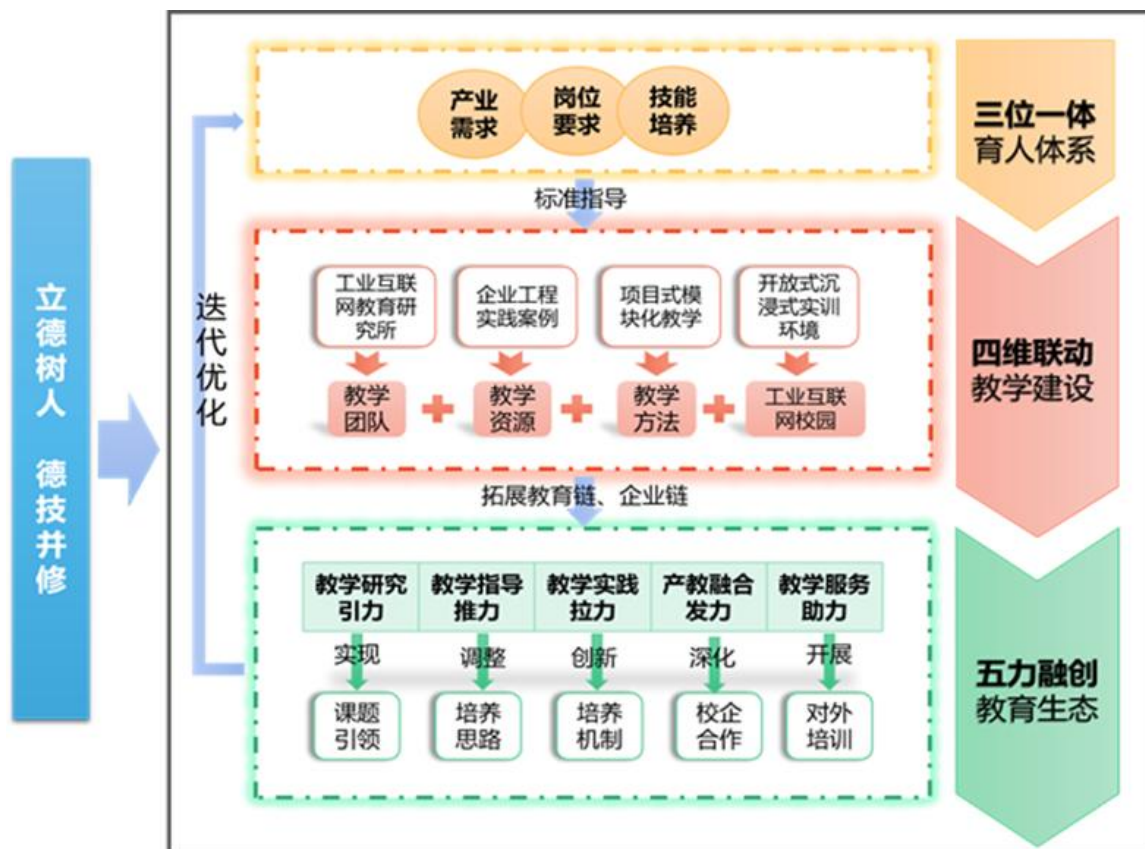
立德树人 德技并修

迭代优化

产业需求
岗位要求
技能培养

三位一体
育人体系

标准指导

工业互联网教育研究所
企业工程实践案例
项目式模块化教学
开放式沉浸式实训环境

教学团队 + 教学资源 + 教学方法 + 工业互联网校园

四维联动
教学建设

拓展教育链、企业链

| 教学研究引力 | 教学指导推力 | 教学实践拉力 | 产教融合发力 | 教学服务助力 |
|---|---|---|---|---|

实现 调整 创新 深化 开展

课题引领
培养思路
培养机制
校企合作
对外培训

五力融创
教育生态